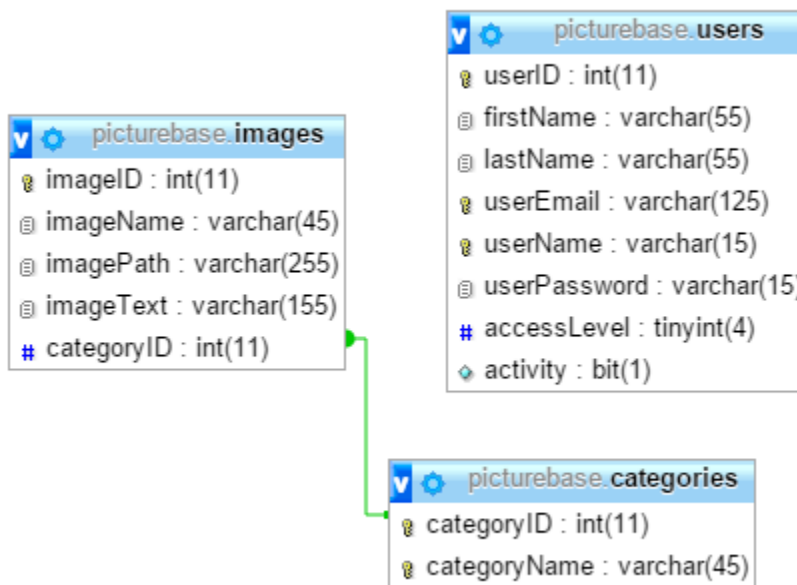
v picturebase.users
userID : int(11)
firstName : varchar(55)
lastName : varchar(55)
userEmail : varchar(125)
userName : varchar(15)
userPassword : varchar(15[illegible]
# accessLevel : tinyint(4)
activity : bit(1)

v picturebase.images
imageID : int(11)
imageName : varchar(45)
imagePath : varchar(255)
imageText : varchar(155)
# categoryID : int(11)

v picturebase.categories
categoryID : int(11)
categoryName : varchar(45)